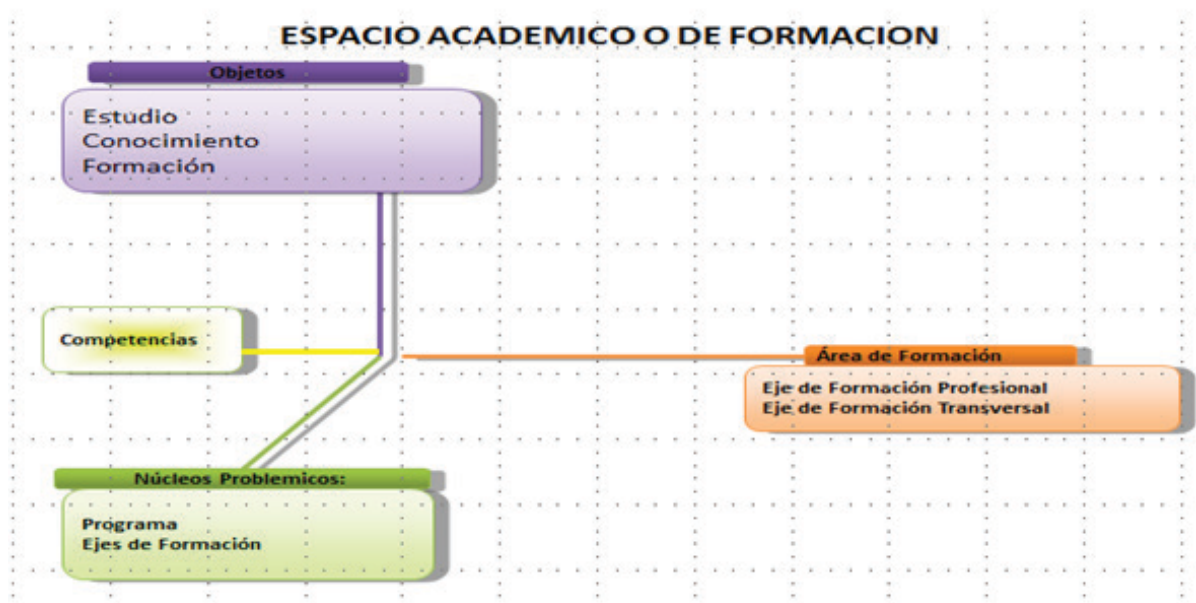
ESPACIO ACADEMICO O DE FORMACION

Objetos

Estudio
Conocimiento
Formación

Competencias

Área de Formación

Eje de Formación Profesional
Eje de Formación Transversal

Núcleos Problemicos:

Programa
Ejes de Formación